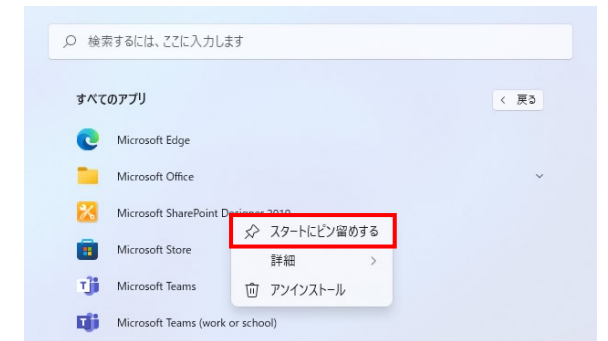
検索するには、ここに入力します

すべてのアプリ

< 戻る

Microsoft Edge

Microsoft Office

Microsoft SharePoint Designer 2010

スタートにピン留めする

Microsoft Store

詳細 >

Microsoft Teams

アンインストール

Microsoft Teams (work or school)